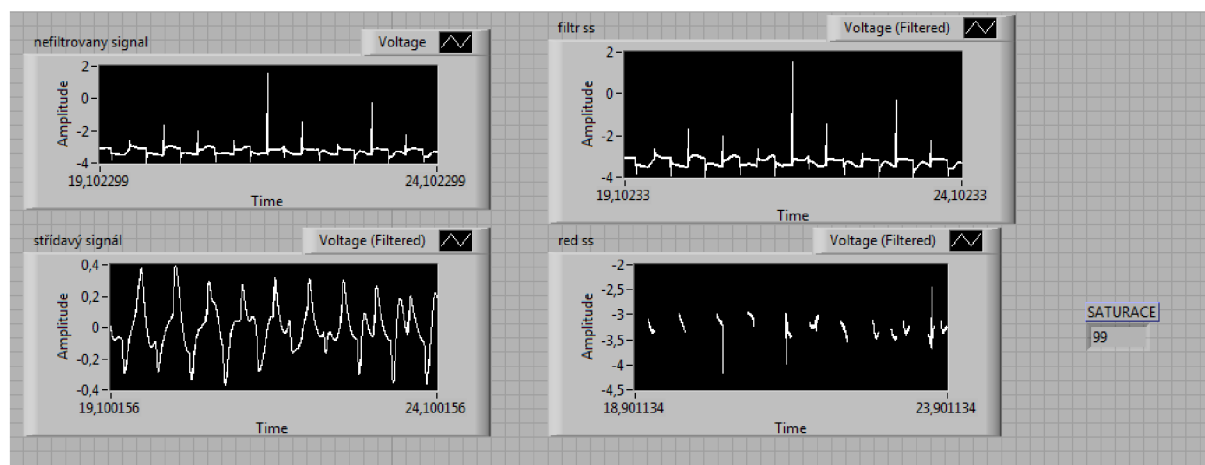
nefiltrovany signal

Voltage

Amplitude

2

0

-2

-4

19,102299

24,102299

Time

filtr ss

Voltage (Filtered)

Amplitude

2

0

-2

-4

19,10233

24,10233

Time

střídavý signál

Voltage (Filtered)

Amplitude

0,4

0,2

0

-0,2

-0,4

19,100156

24,100156

Time

red ss

Voltage (Filtered)

Amplitude

-2

-2,5

-3

-3,5

-4

-4,5

18,901134

23,901134

Time

SATURACE

99